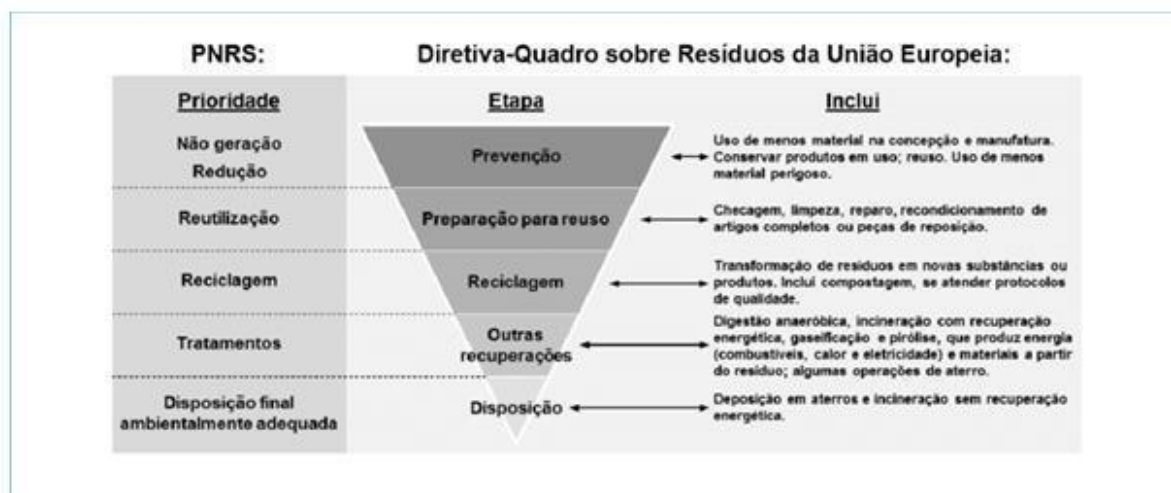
PNRS:

Diretiva-Quadro sobre Resíduos da União Europeia:

| Prioridade | Etapa | Inclui |
|---|---|---|
| Não geração Redução | Prevenção | Uso de menos material na concepção e manufatura. Conservar produtos em uso; reuso. Uso de menos material perigoso. |
| Reutilização | Preparação para reuso | Checagem, limpeza, reparo, recondicionamento de artigos completos ou peças de reposição. |
| Reciclagem | Reciclagem | Transformação de resíduos em novas substâncias ou produtos. Inclui compostagem, se atender protocolos de qualidade. |
| Tratamentos | Outras recuperações | Digestão anaeróbica, incineração com recuperação energética, gaseificação e pirólise, que produz energia (combustíveis, calor e eletricidade) e materiais a partir do resíduo; algumas operações de aterro. |
| Disposição final ambientalmente adequada | Disposição | Deposição em aterros e incineração sem recuperação energética. |